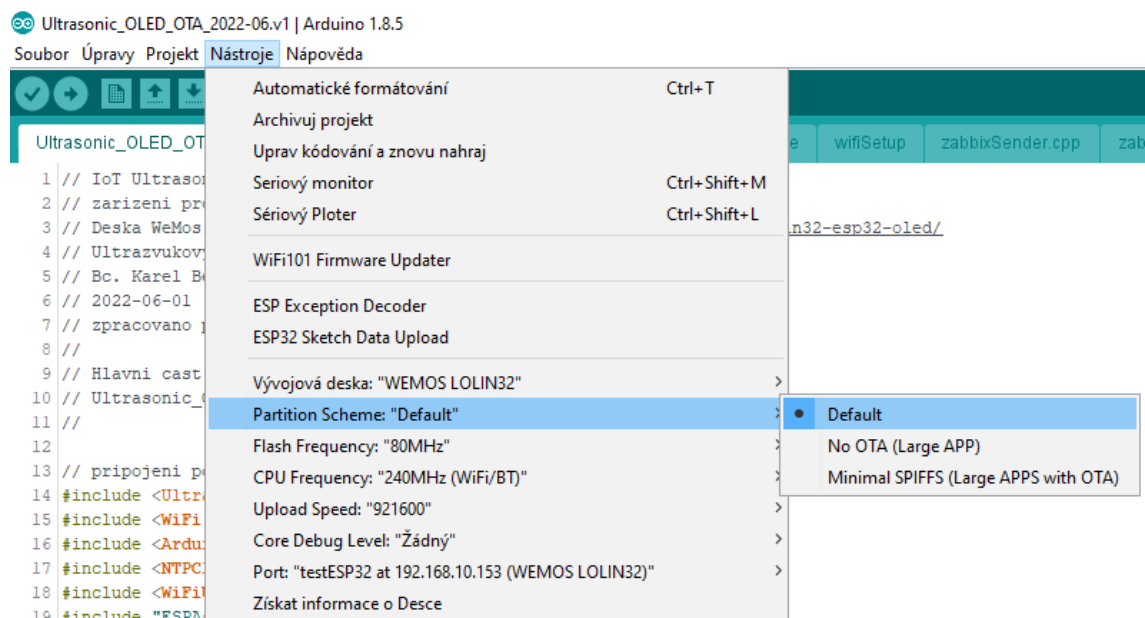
Ultrasonic_OLED_OTA_2022-06.v1 | Arduino 1.8.5

Soubor Úpravy Projekt Nástroje Nápověda

Ultrasonic_OLED_OT

e wifiSetup zabbixSender.cpp zab

1 // IoT Ultrasor
2 // zarizeni pr
3 // Deska WeMos
4 // Ultrazvukov
5 // Bc. Karel B
6 // 2022-06-01
7 // zpracovano
8 //
9 // Hlavni cast
10 // Ultrasonic_
11 //
12
13 // pripojeni p
14 #include <Ultr
15 #include <WiFi
16 #include <Ardu
17 #include <NTPC
18 #include <WiFi
19 #include "ESP

n32-esp32-oled/

Automatické formátování Ctrl+T
Archivuj projekt
Uprav kódování a znovu nahraj
Seriový monitor Ctrl+Shift+M
Sériový Ploter Ctrl+Shift+L

WiFi101 Firmware Updater

ESP Exception Decoder
ESP32 Sketch Data Upload

Vývojová deska: "WEMOS LOLIN32"
Partition Scheme: "Default"
Flash Frequency: "80MHz"
CPU Frequency: "240MHz (WiFi/BT)"
Upload Speed: "921600"
Core Debug Level: "Žádný"
Port: "testESP32 at 192.168.10.153 (WEMOS LOLIN32)"
Získat informace o Desce

Default
No OTA (Large APP)
Minimal SPIFFS (Large APPS with OTA)